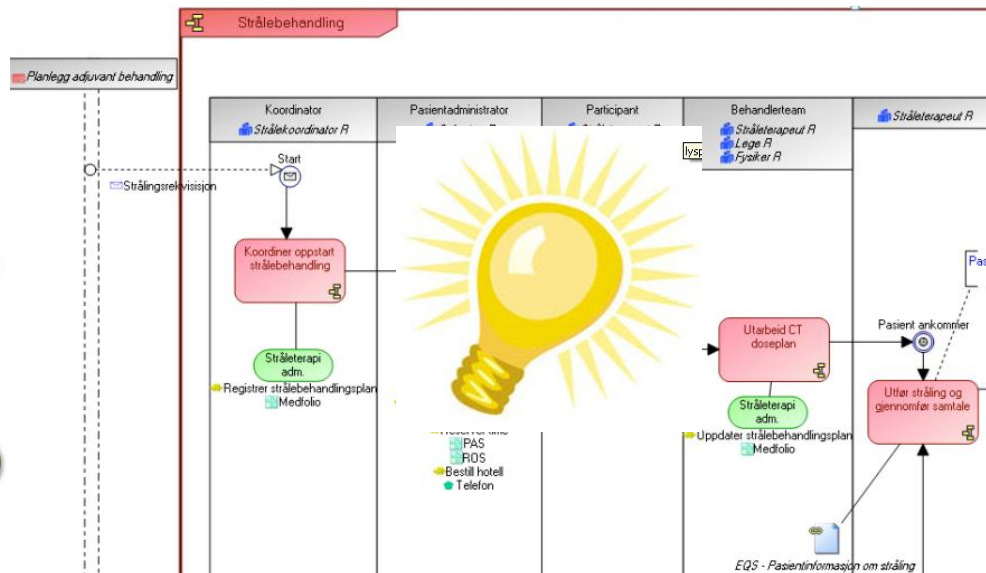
Strålebehandling

Planlegg adjuvant behandling

Koordinator
Strålekoordinator R

Pasientadministrator

Participant

Behandlerteam
Stråleterapeut R
Lege R
Fysiker R

Stråleterapeut R

lysp

Start

Strålingsrekvisisjon

Koordiner oppstart strålebehandling

Stråleterapi adm.

Registrer strålebehandlingsplan
Medfolio

PAS
ROS
Bestill hotell
Telefon

Utarbeid CT doseplan

Stråleterapi adm.

Uppdater strålebehandlingsplan
Medfolio

Pasient ankommer

Pa

Utfør stråling og gjennomfør samtale

EQS - Pasientinformasjon om stråling